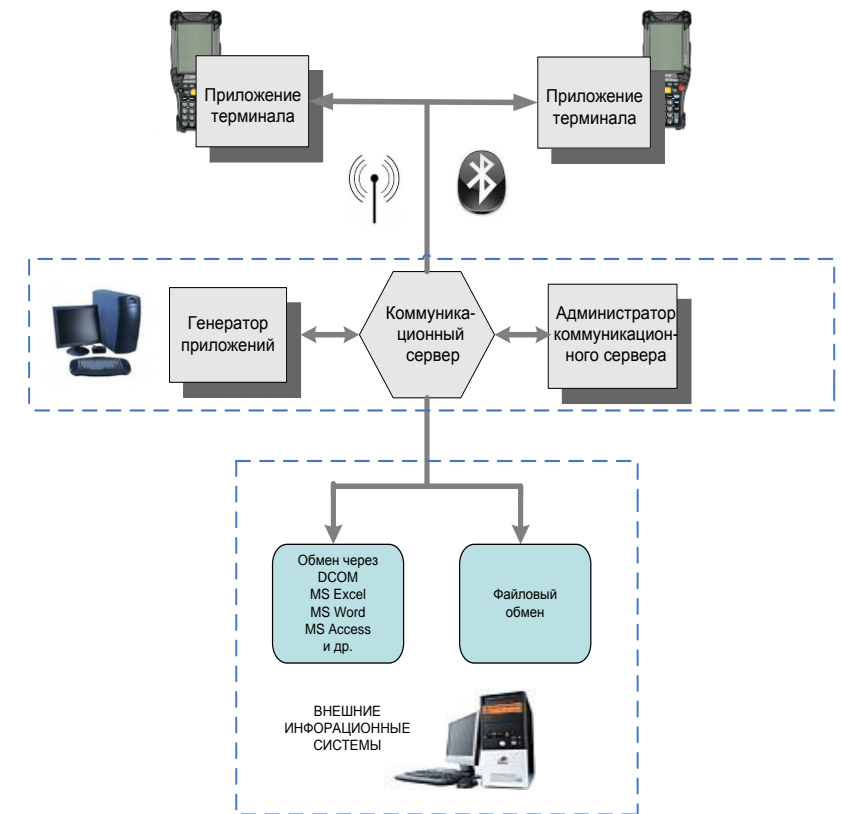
Приложение терминала

Приложение терминала

Генератор приложений

Коммуникационный сервер

Администратор коммуникационного сервера

Обмен через
DCOM
MS Excel
MS Word
MS Access
и др.

Файловый обмен

ВНЕШНИЕ ИНФОРАЦИОННЫЕ СИСТЕМЫ